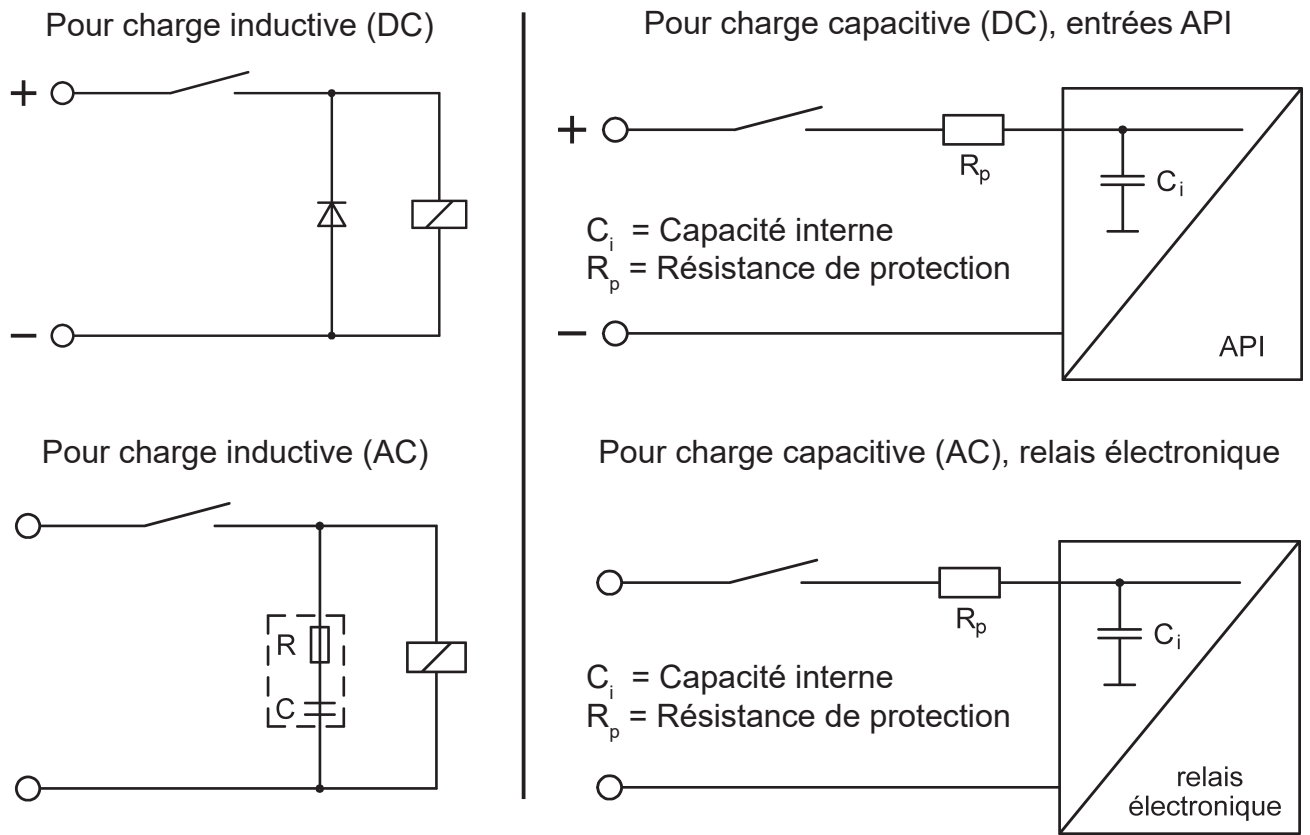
Pour charge inductive (DC)

+

−

Pour charge capacitive (DC), entrées API

+

$R_p$

$C_i$

$C_i$ = Capacité interne
$R_p$ = Résistance de protection

−

API

Pour charge inductive (AC)

R

C

Pour charge capacitive (AC), relais électronique

$R_p$

$C_i$

$C_i$ = Capacité interne
$R_p$ = Résistance de protection

relais électronique